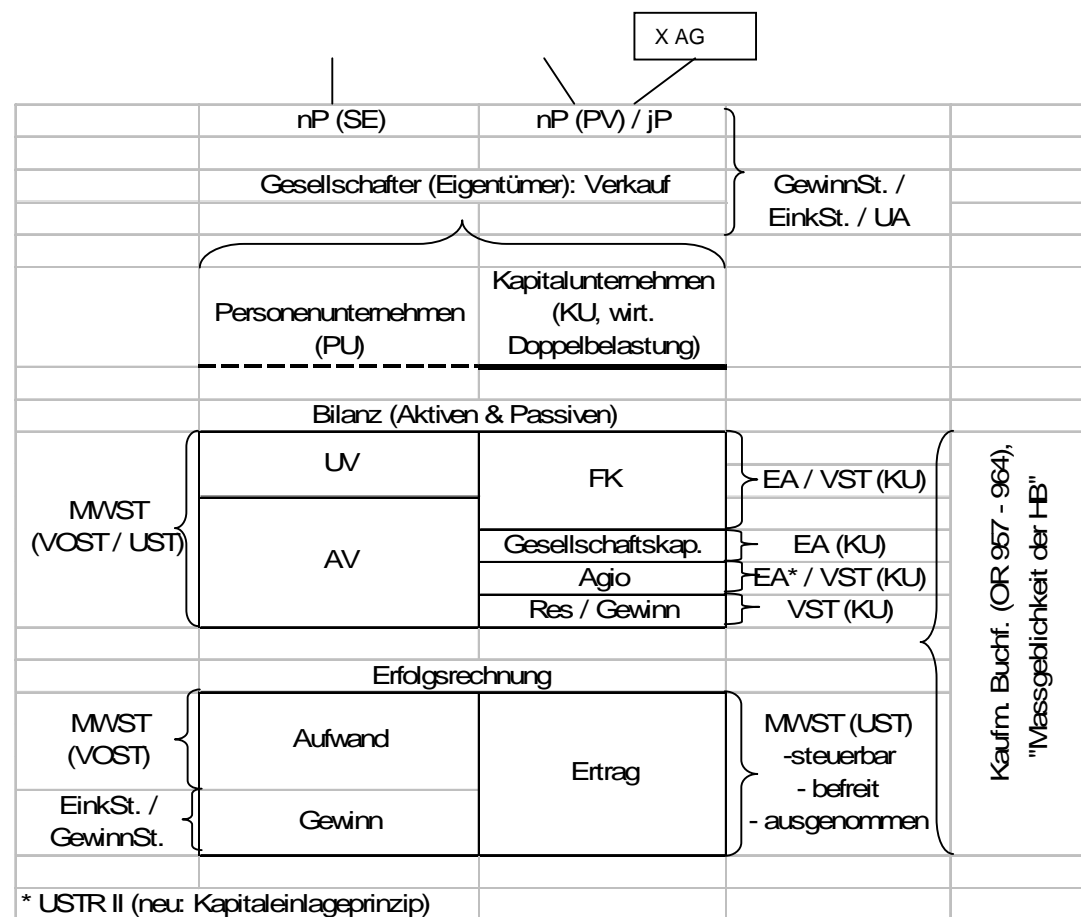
X AG

nP (SE)

nP (PV) / jP

Gesellschafter (Eigentümer): Verkauf

GewinnSt. / EinkSt. / UA

Personenunternehmen (PU)

Kapitalunternehmen (KU, wirt. Doppelbelastung)

Bilanz (Aktiven & Passiven)

MWST (VOST / UST)

UV

AV

FK

Gesellschaftskap.

Agio

Res / Gewinn

EA / VST (KU)

EA (KU)

EA* / VST (KU)

VST (KU)

Kaufm. Buchf. (OR 957 - 964), "Massgeblichkeit der HB"

Erfolgsrechnung

MWST (VOST)

Aufwand

EinkSt. / GewinnSt.

Gewinn

Ertrag

MWST (UST) -steuerbar - befreit - ausgenommen

* USTR II (neu: Kapitaleinlageprinzip)